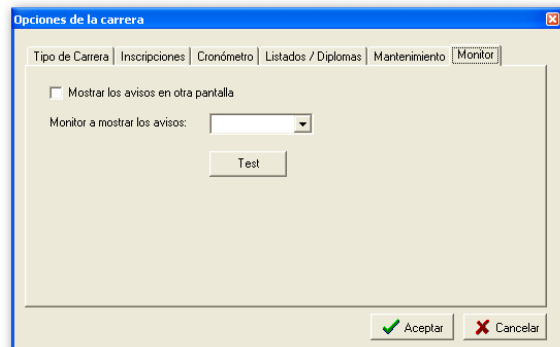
Opciones de la carrera

Tipo de Carrera | Inscripciones | Cronómetro | Listados / Diplomas | Mantenimiento | Monitor

Mostrar los avisos en otra pantalla

Monitor a mostrar los avisos:

Test

Aceptar

Cancelar